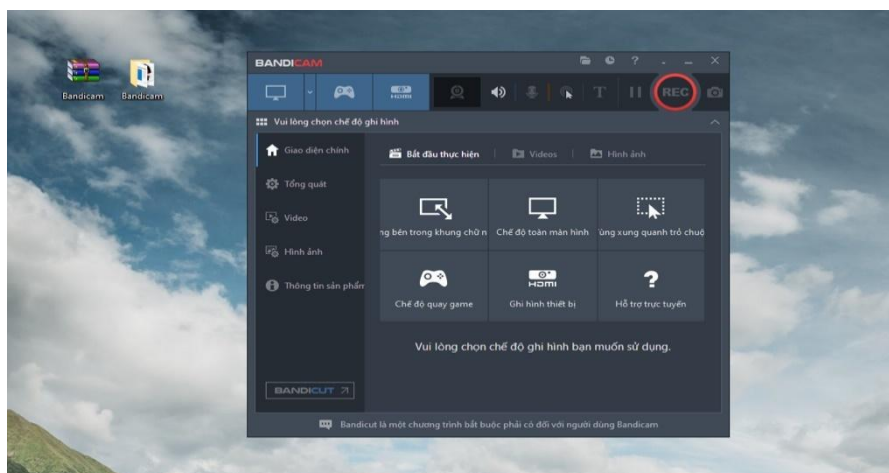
Bandicam Bandicam

BANDICAM

HDMI

REC

Vui lòng chọn chế độ ghi hình

Giao diện chính

Tổng quát

Video

Hình ảnh

Thông tin sản phẩm

BANDICUT

Bắt đầu thực hiện | Videos | Hình ảnh

ng bên trong khung chữ n

Chế độ toàn màn hình

ùng xung quanh trỏ chuộ

Chế độ quay game

HDMI

Ghi hình thiết bị

?

Hỗ trợ trực tuyến

Vui lòng chọn chế độ ghi hình bạn muốn sử dụng.

Bandicut là một chương trình bắt buộc phải có đối với người dùng Bandicam